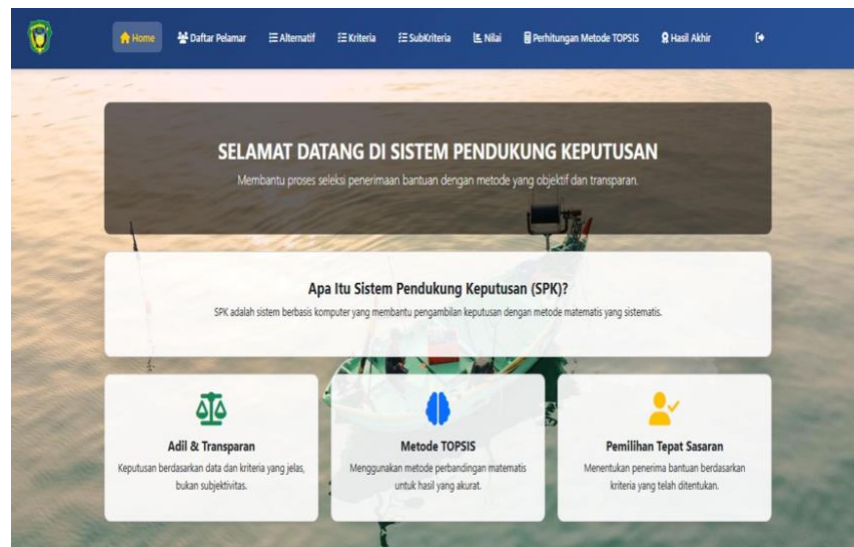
Home Daftar Pelamar Alternatif Kriteria SubKriteria Nilai Perhitungan Metode TOPSIS Hasil Akhir

SELAMAT DATANG DI SISTEM PENDUKUNG KEPUTUSAN

Membantu proses seleksi penerimaan bantuan dengan metode yang objektif dan transparan.

Apa Itu Sistem Pendukung Keputusan (SPK)?

SPK adalah sistem berbasis komputer yang membantu pengambilan keputusan dengan metode matematis yang sistematis.

Adil & Transparan

Keputusan berdasarkan data dan kriteria yang jelas, bukan subjektivitas.

Metode TOPSIS

Menggunakan metode perbandingan matematis untuk hasil yang akurat.

Pemilihan Tepat Sasaran

Menentukan penerima bantuan berdasarkan kriteria yang telah ditentukan.